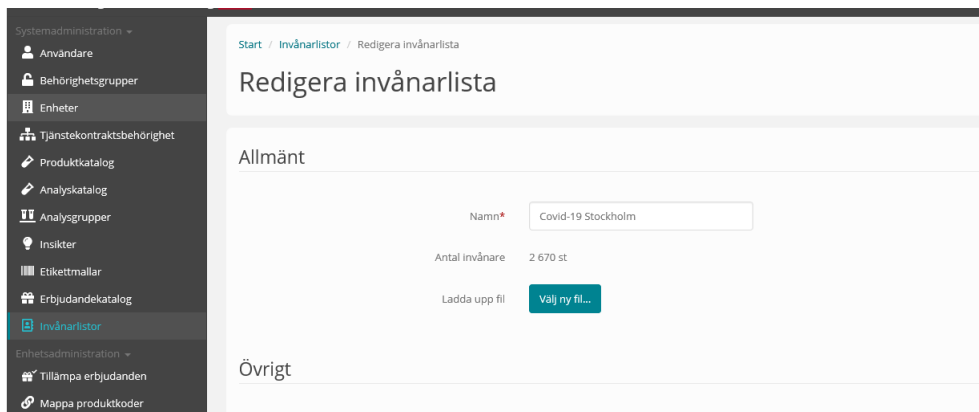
Systemadministration ▾
Användare
Behörighetsgrupper
Enheter
Tjänstekontraktsbehörighet
Produktkatalog
Analyskatalog
Analysgrupper
Insikter
Etikettmallar
Erbjudandekatalog
Invånarlistor
Enhetsadministration ▾
Tillämpa erbjudanden
Mappa produktkoder

Start / Invånarlistor / Redigera invånarlista

Redigera invånarlista

Allmänt

Namn* Covid-19 Stockholm

Antal invånare 2 670 st

Ladda upp fil Välj ny fil...

Övrigt